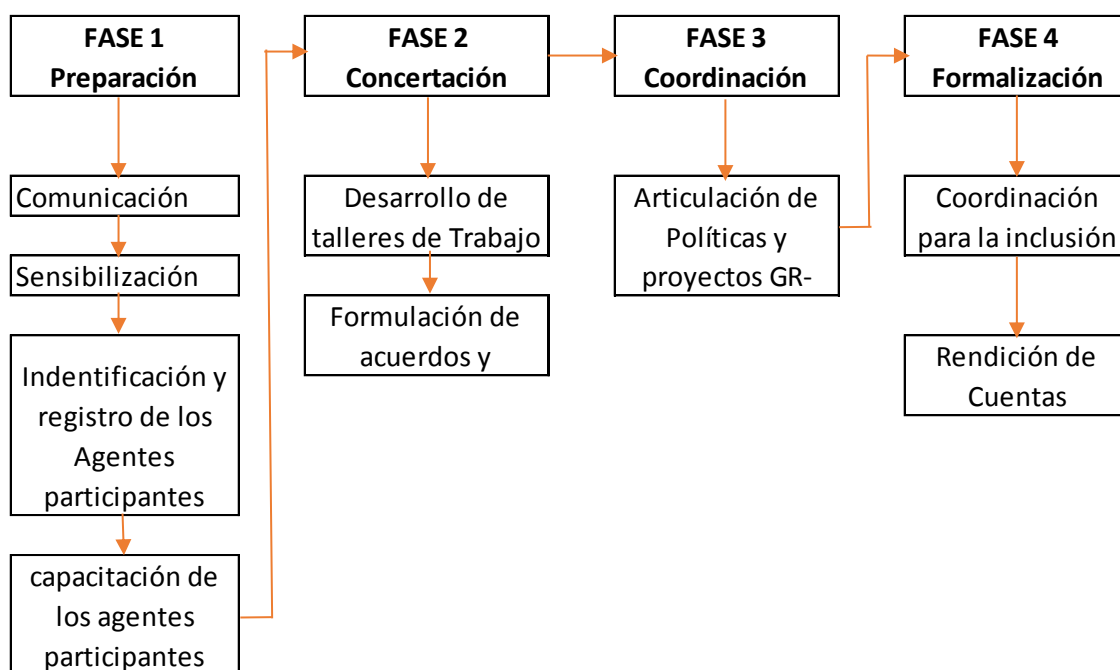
FASE 1
Preparación

Comunicación

Sensibilización

Indentificación y registro de los Agentes participantes

capacitación de los agentes participantes

FASE 2
Concertación

Desarrollo de talleres de Trabajo

Formulación de acuerdos y

FASE 3
Coordinación

Articulación de Políticas y proyectos GR-

FASE 4
Formalización

Coordinación para la inclusión

Rendición de Cuentas